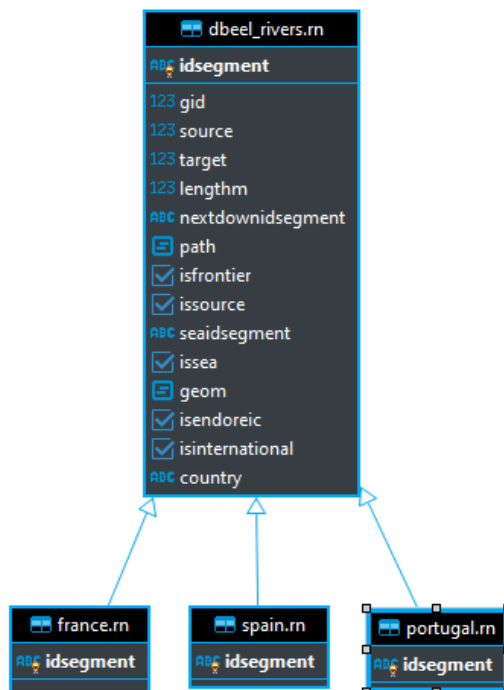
dbeel_rivers.rn

ABC idsegment

123 gid
123 source
123 target
123 lengthm
ABC nextdownidsegment
path
isfrontier
issource
ABC seaidsegment
issea
geom
isendoreic
isinternational
ABC country

france.rn
ABC idsegment

spain.rn
ABC idsegment

portugal.rn
ABC idsegment